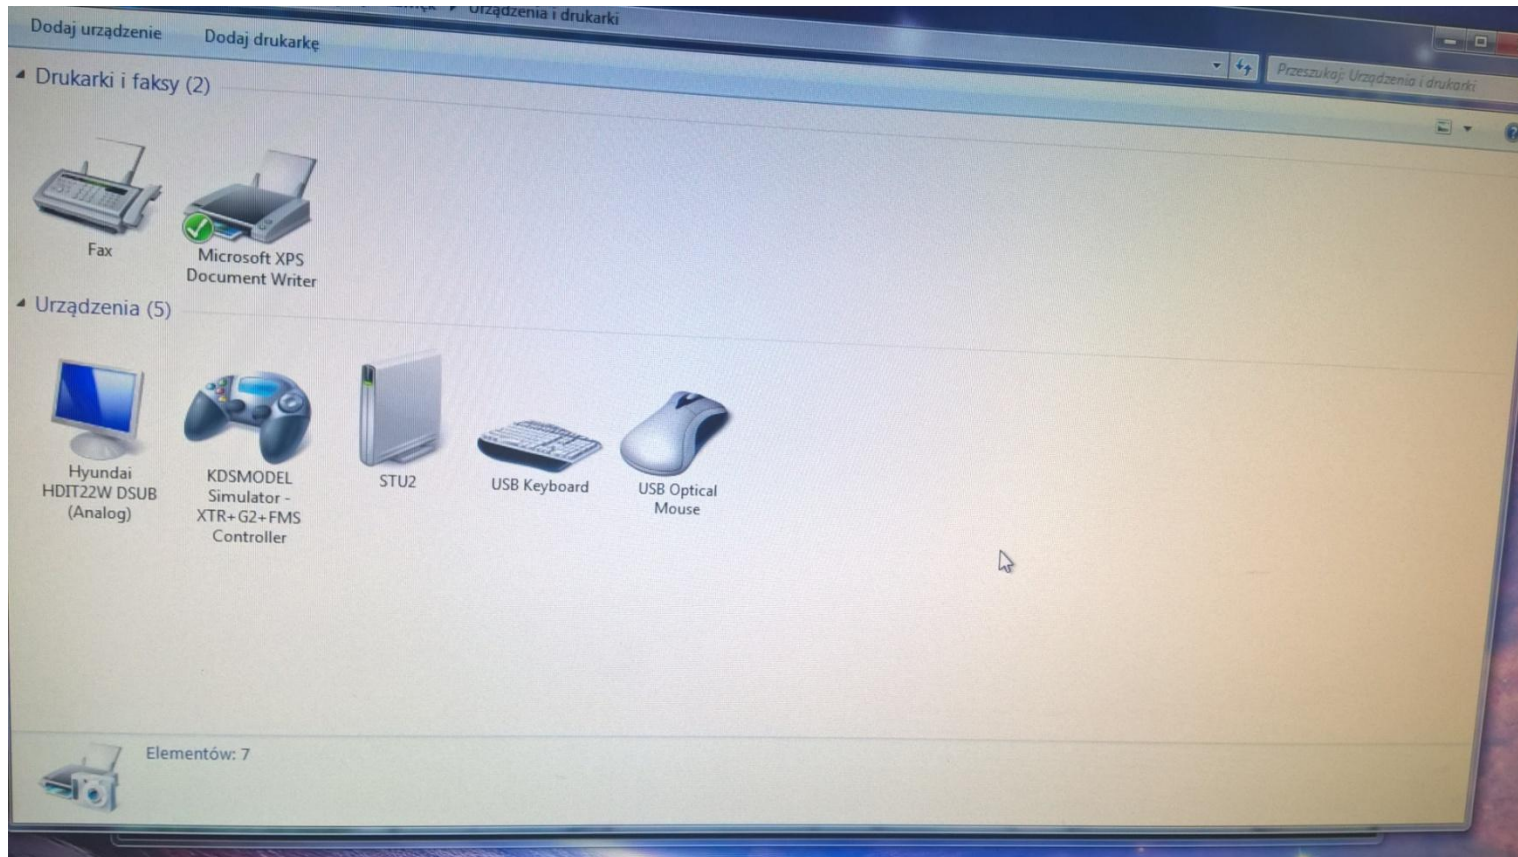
Urządzenia i drukarki

Dodaj urządzenie Dodaj drukarkę

Przeszukaj: Urządzenia i drukarki

Drukarki i faksy (2)

Fax

Microsoft XPS Document Writer

Urządzenia (5)

Hyundai HDIT22W DSUB (Analog)

KDSMODEL Simulator - XTR+G2+FMS Controller

STU2

USB Keyboard

USB Optical Mouse

Elementów: 7